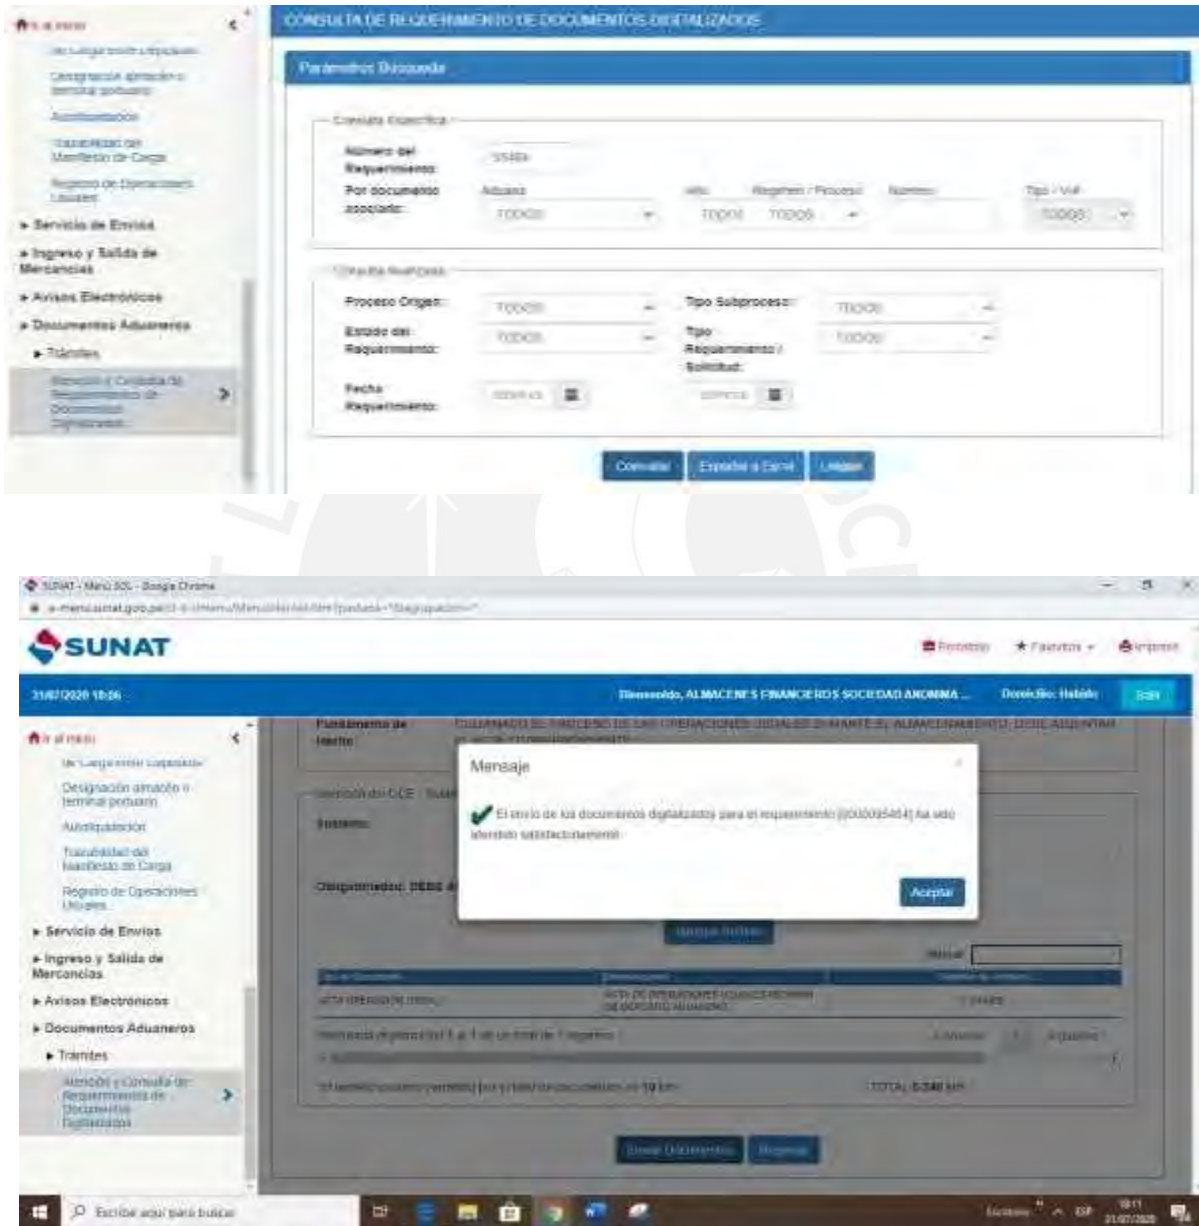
Ir al inicio

Designación almacén o terminal portuario

Autoliquidación

Trazabilidad del Manifiesto de Carga

Registro de Operaciones Usuales

▸ Servicio de Envíos

▸ Ingreso y Salida de Mercancías

▸ Avisos Electrónicos

▸ Documentos Aduaneros

▸ Trámites

Atención y Consulta de Requerimiento de Documentos Digitalizados

CONSULTA DE REQUERIMIENTO DE DOCUMENTOS DIGITALIZADOS

Parámetros Búsqueda

Consulta Específica

Número del Requerimiento: 55464

Por documento asociado: Aduana TODOS Año TODOS Régimen / Proceso TODOS Número Tipo / Vía TODOS

Consulta Avanzada

Proceso Origen: TODOS

Tipo Subproceso: TODOS

Estado del Requerimiento: TODOS

Tipo Requerimiento / Solicitud: TODOS

Fecha Requerimiento:

Consultar Exportar a Excel Limpiar

SUNAT - Menú SOL - Google Chrome

e-menu.sunat.gob.pe/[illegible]

SUNAT

Portafolio Favoritos Imprimir

21/07/2020 18:26

Bienvenido, ALMACENES FINANCIEROS SOCIEDAD ANONIMA ...

Domicilio: Habido

Salir

Ir al inicio

Designación almacén o terminal portuario

Autoliquidación

Trazabilidad del Manifiesto de Carga

Registro de Operaciones Usuales

▸ Servicio de Envíos

▸ Ingreso y Salida de Mercancías

▸ Avisos Electrónicos

▸ Documentos Aduaneros

▸ Trámites

Atención y Consulta de Requerimiento de Documentos Digitalizados

Fundamento de hecho: CULMINADO EL PROCESO DE LAS OPERACIONES USUALES DURANTE EL ALMACENAMIENTO, DEBE ADJUNTAR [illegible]

Atención del OCE

Sustento:

Obligatorio: DEBE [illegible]

Mensaje

El envío de los documentos digitalizados para el requerimiento [0000055464] ha sido atendido satisfactoriamente

Aceptar

Adjuntar Archivo

Buscar:

Tipo de Documento | Denominación | Tamaño de archivo

ACTA OPERACIÓN USUAL | ACTA DE OPERACIONES USUALES REALIZADAS EN DEPOSITO ADUANERO | 1.37 MB

Mostrando registros del 1 al 1 de un total de 1 registros

Anterior 1 Siguiente

El tamaño máximo permitido por el total de documentos es 10 MB

TOTAL 0.340 MB

Enviar Documentos Regresar

Escribe aquí para buscar

18:11 21/07/2020